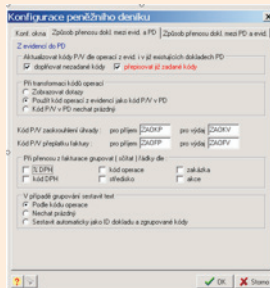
Konfigurace peněžního deníku

Konf. okna | Způsob přenosu dokl. mezi evid. a PD | Způsob přenosu dokl. mezi PD a evid. |

Z evidencí do PD

Aktualizovat kódy P/V dle operací z evid. i v již existujících dokladech PD
doplňovat nezadané kódy   přepisovat již zadané kódy

Při transformaci kódů operací
Zobrazovat dotazy
Použít kód operací z evidencí jako kód P/V v PD
Kód P/V v PD nechat prázdný

Kód P/V zaokrouhlení úhrady:   pro příjem ZAOKP   pro výdej ZAOKV
Kód P/V přeplatku faktury:   pro příjem ZAOPP   pro výdej ZAOPV

Při přenosu z fakturace groupovat ( sčítat ) řádky dle:
% DPH   kód operace   zakázka
kód DPH   středisko   akce

V případě grupování sestavit text
Podle kódu operace
Nechat prázdný
Sestavit automaticky jako ID dokladu a zgrupované kódy

?   OK   Storno